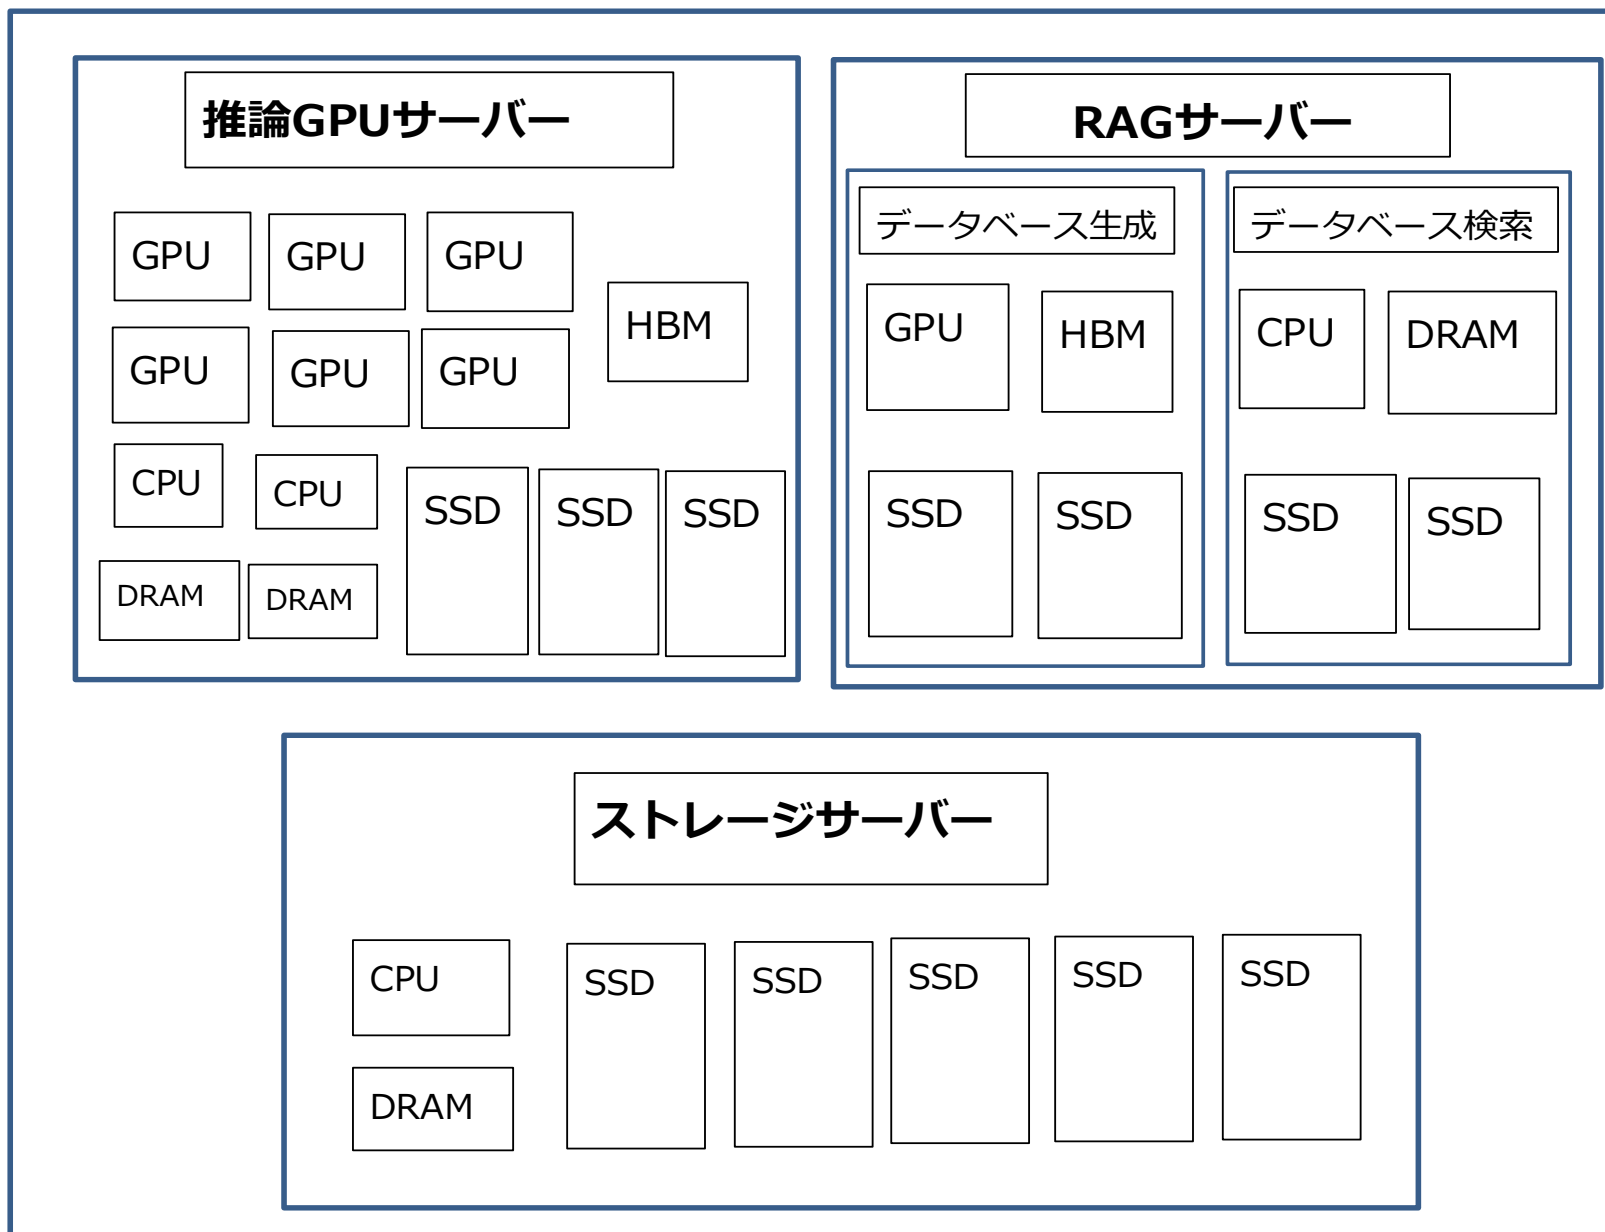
推論GPUサーバー

GPU GPU GPU
GPU GPU GPU
HBM
CPU CPU
DRAM DRAM
SSD SSD SSD

RAGサーバー

データベース生成
GPU HBM
SSD SSD

データベース検索
CPU DRAM
SSD SSD

ストレージサーバー

CPU
DRAM
SSD SSD SSD SSD SSD